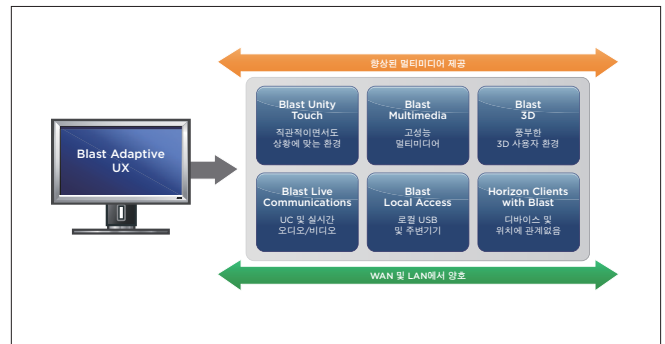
향상된 멀티미디어 제공

Blast Adaptive UX

Blast Unity Touch
직관적이면서도 상황에 맞는 환경

Blast Multimedia
고성능 멀티미디어

Blast 3D
풍부한 3D 사용자 환경

Blast Live Communications
UC 및 실시간 오디오/비디오

Blast Local Access
로컬 USB 및 주변기기

Horizon Clients with Blast
디바이스 및 위치에 관계없음

WAN 및 LAN에서 양호